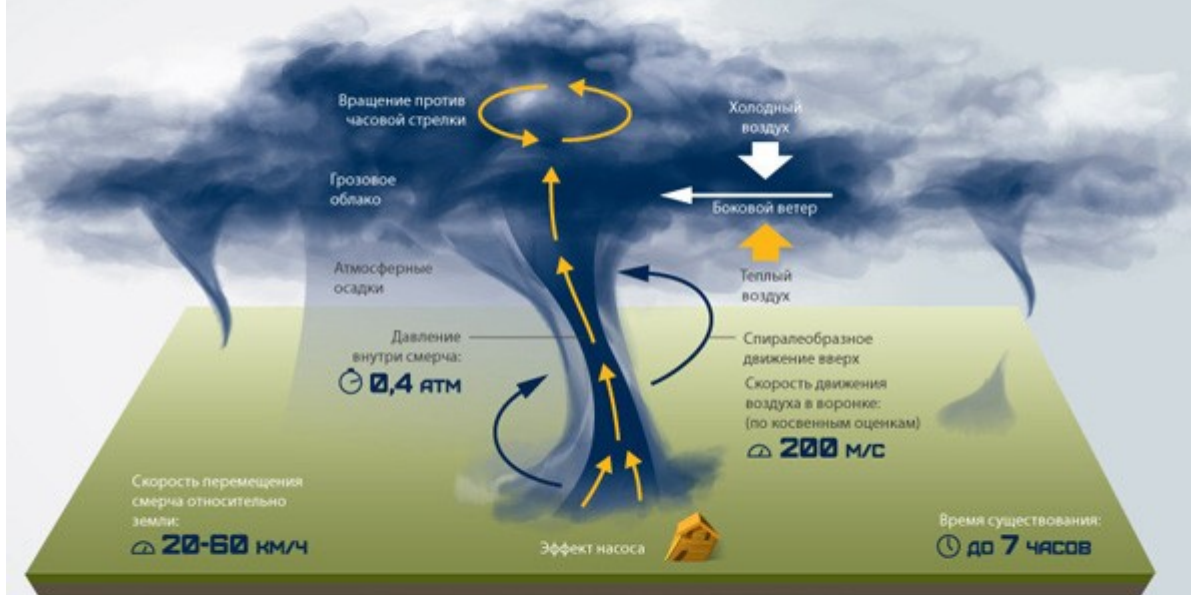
Вращение против часовой стрелки

Холодный воздух

Грозовое облако

Боковой ветер

Атмосферные осадки

Теплый воздух

Давление внутри смерча:
0,4 атм

Спиралеобразное движение вверх

Скорость движения воздуха в воронке:
(по косвенным оценкам)
200 м/с

Скорость перемещения смерча относительно земли:
20-60 км/ч

Эффект насоса

Время существования:
до 7 часов